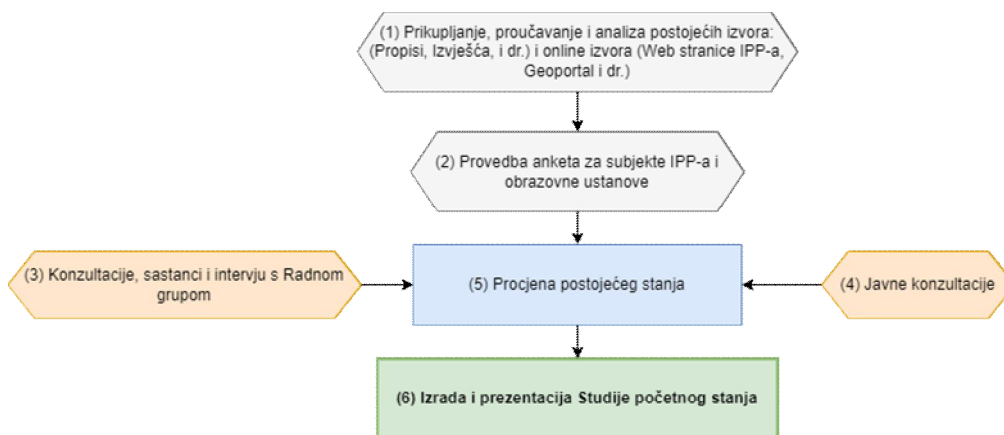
(1) Prikupljanje, proučavanje i analiza postojećih izvora: (Propisi, Izvješća, i dr.) i online izvora (Web stranice IPP-a, Geoportal i dr.)

(2) Provedba anketa za subjekte IPP-a i obrazovne ustanove

(3) Konzultacije, sastanci i intervju s Radnom grupom

(5) Procjena postojećeg stanja

(4) Javne konzultacije

(6) Izrada i prezentacija Studije početnog stanja